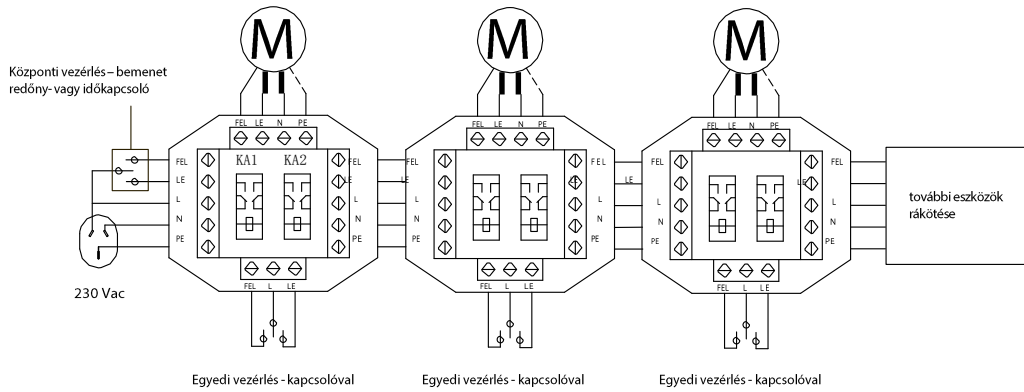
M

M

M

Központi vezérlés – bemenet
redőny- vagy időkapcsoló

FEL LE N PE

FEL LE N PE

FEL LE N PE

KA1 KA2

FEL
LE
L
N
PE

FEL
LE
L
N
PE

FEL
LE
L
N
PE

FEL
LE
L
N
PE

FEL
LE
L
N
PE

FEL
LE
L
N
PE

további eszközök rákötése

230 Vac

FEL L LE

FEL L LE

FEL L LE

Egyedi vezérlés - kapcsolóval

Egyedi vezérlés - kapcsolóval

Egyedi vezérlés - kapcsolóval